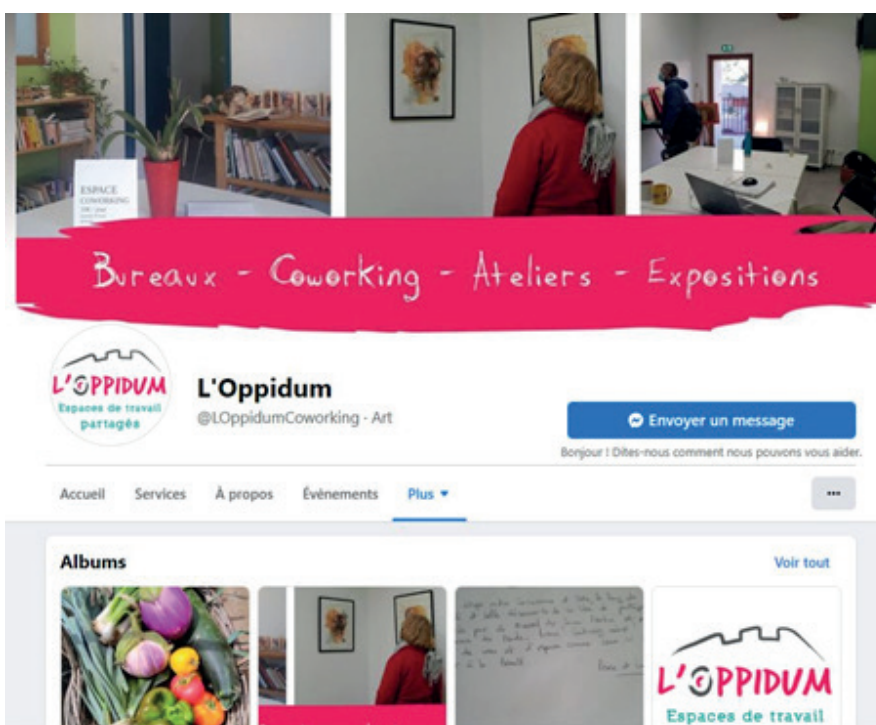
ESPACE COWORKING

Bureaux - Coworking - Ateliers - Expositions

L'OPPIDUM
Espaces de travail partagés

L'Oppidum
@LOppidumCoworking - Art

Envoyer un message
Bonjour ! Dites-nous comment nous pouvons vous aider.

Accueil Services À propos Évènements Plus ▾

···

Albums
Voir tout

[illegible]

L'OPPIDUM
Espaces de travail